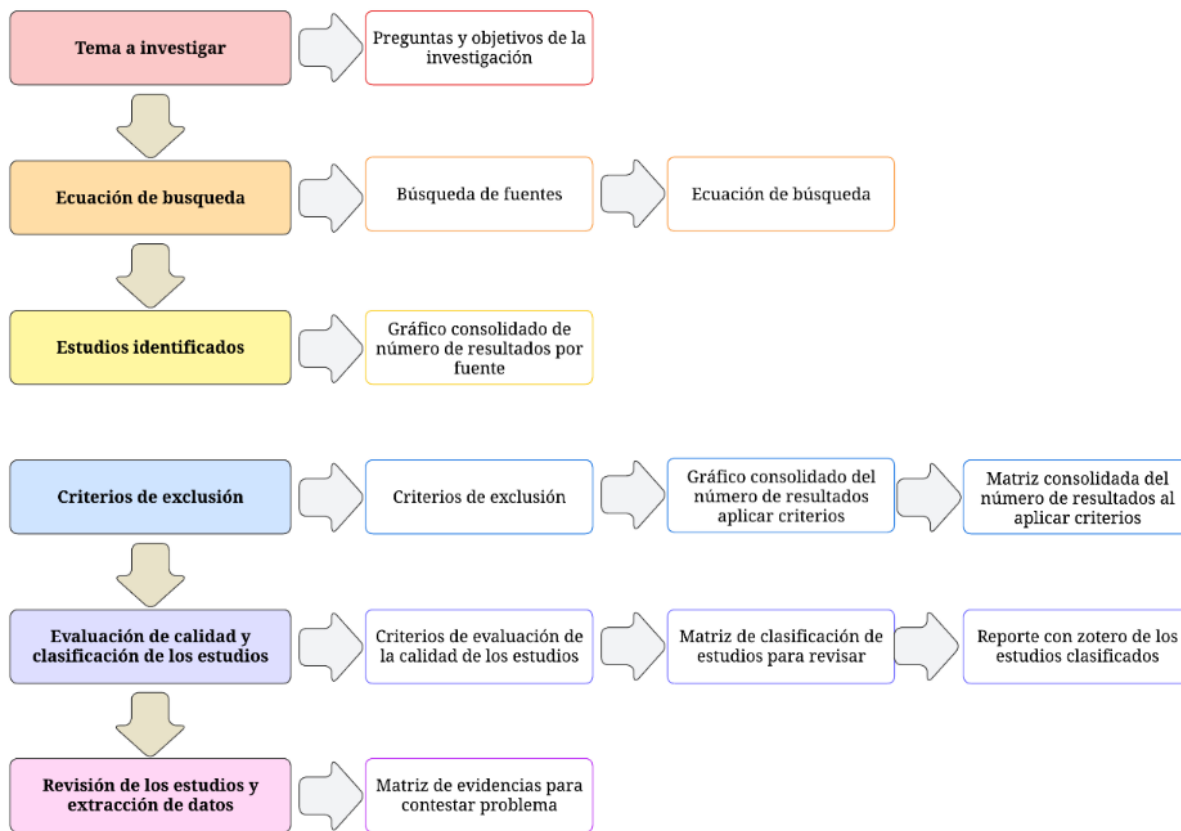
Tema a investigar

Preguntas y objetivos de la investigación

Ecuación de busqueda

Búsqueda de fuentes

Ecuación de búsqueda

Estudios identificados

Gráfico consolidado de número de resultados por fuente

Criterios de exclusión

Criterios de exclusión

Gráfico consolidado del número de resultados aplicar criterios

Matriz consolidada del número de resultados al aplicar criterios

Evaluación de calidad y clasificación de los estudios

Criterios de evaluación de la calidad de los estudios

Matriz de clasificación de estudios para revisar

Reporte con zotero de los estudios clasificados

Revisión de los estudios y extracción de datos

Matriz de evidencias para contestar problema